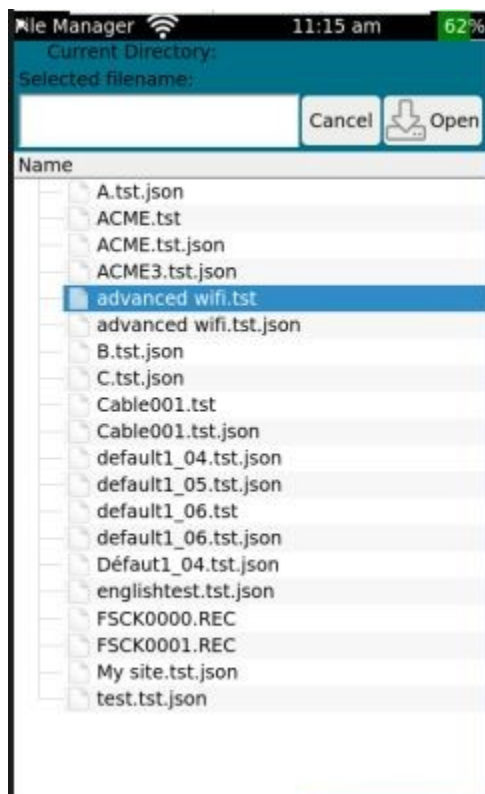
File Manager 11:15 am 62%
Current Directory:
Selected filename:
Cancel Open
Name
A.tst.json
ACME.tst
ACME.tst.json
ACME3.tst.json
advanced wifi.tst
advanced wifi.tst.json
B.tst.json
C.tst.json
Cable001.tst
Cable001.tst.json
default1_04.tst.json
default1_05.tst.json
default1_06.tst
default1_06.tst.json
Défaut1_04.tst.json
englishtest.tst.json
FSCK0000.REC
FSCK0001.REC
My site.tst.json
test.tst.json